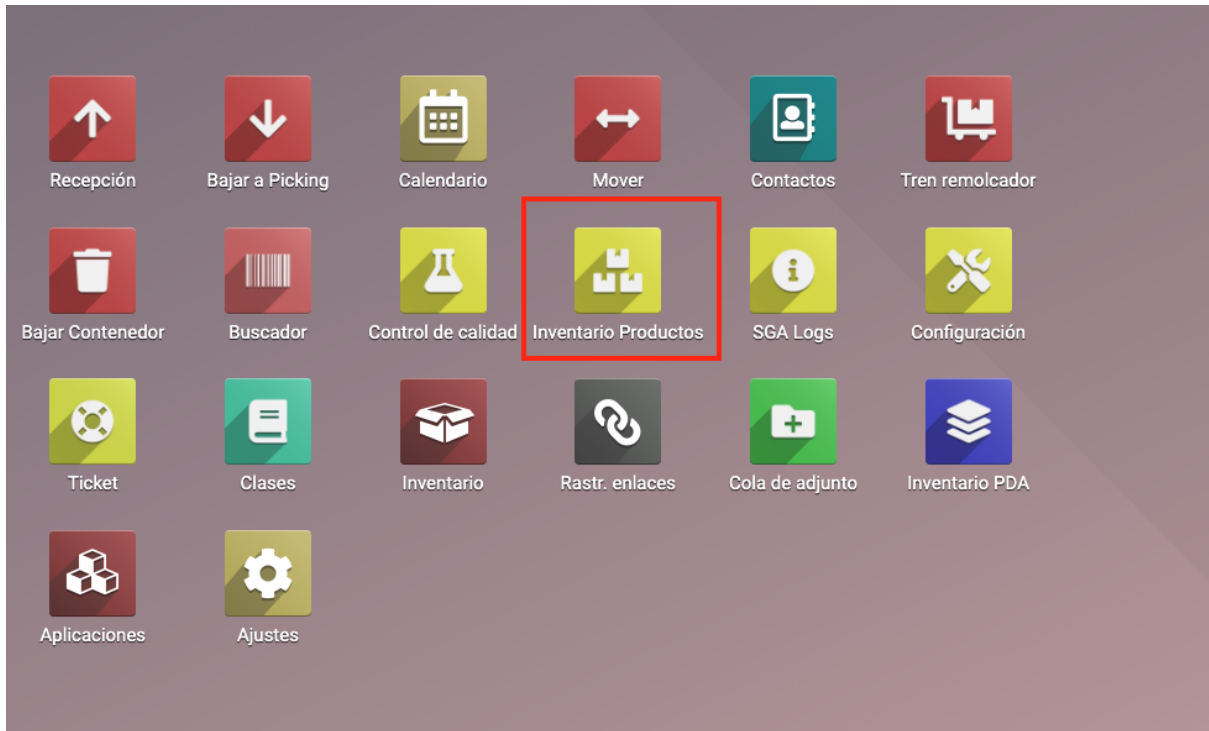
Recepción
Bajar a Picking
Calendario
Mover
Contactos
Tren remolcador

Bajar Contenedor
Buscador
Control de calidad
Inventario Productos
SGA Logs
Configuración

Ticket
Clases
Inventario
Rastr. enlaces
Cola de adjunto
Inventario PDA

Aplicaciones
Ajustes